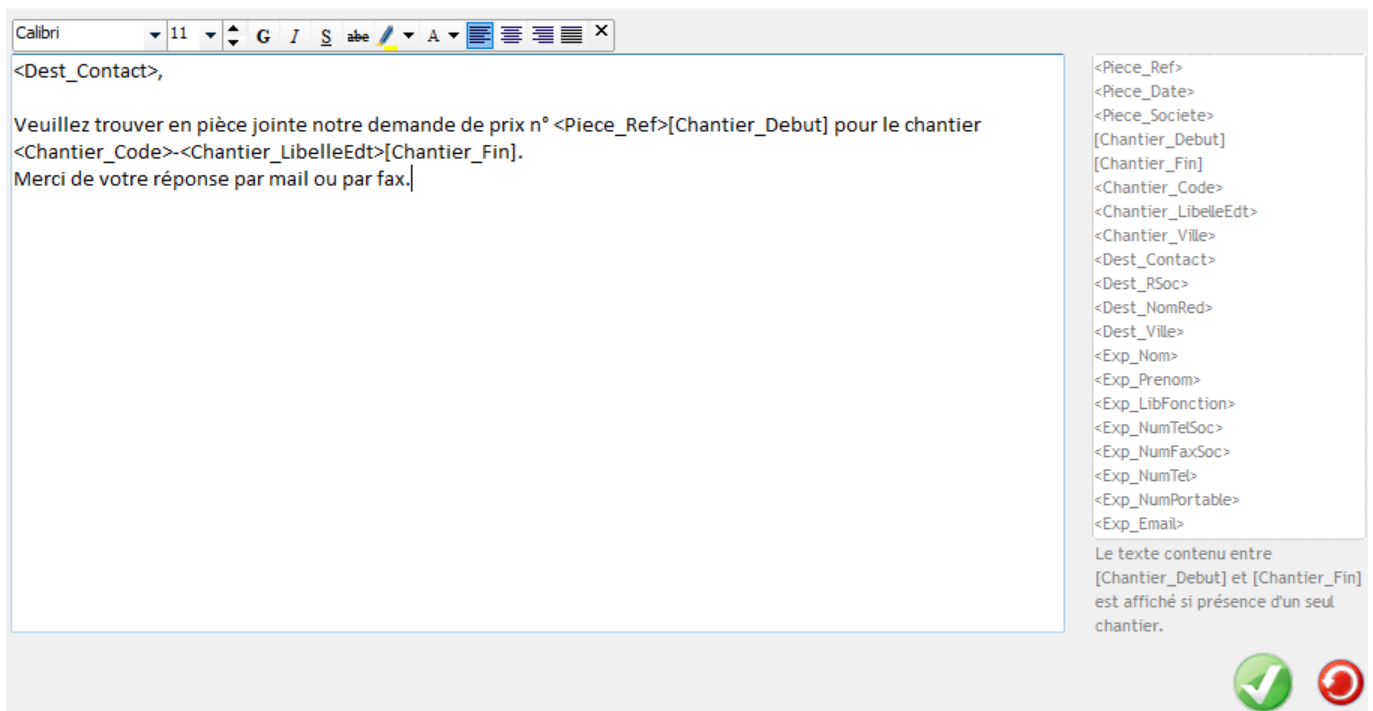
Calibri 11 G I S abc A

<Dest_Contact>,

Veuillez trouver en pièce jointe notre demande de prix n° <Piece_Ref>[Chantier_Debut] pour le chantier <Chantier_Code>-<Chantier_LibelleEdt>[Chantier_Fin].
Merci de votre réponse par mail ou par fax.

<Piece_Ref>
<Piece_Date>
<Piece_Societe>
[Chantier_Debut]
[Chantier_Fin]
<Chantier_Code>
<Chantier_LibelleEdt>
<Chantier_Ville>
<Dest_Contact>
<Dest_RSoc>
<Dest_NomRed>
<Dest_Ville>
<Exp_Nom>
<Exp_Prenom>
<Exp_LibFonction>
<Exp_NumTelSoc>
<Exp_NumFaxSoc>
<Exp_NumTel>
<Exp_NumPortable>
<Exp_Email>

Le texte contenu entre [Chantier_Debut] et [Chantier_Fin] est affiché si présence d'un seul chantier.